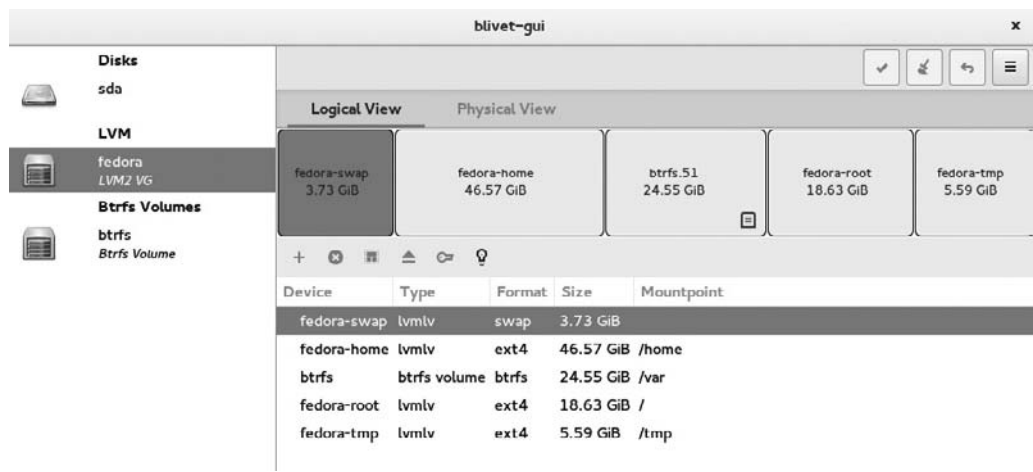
blivet-gui

×

Disks

sda

LVM

fedora
LVM2 VG

Btrfs Volumes

btrfs
Btrfs Volume

Logical View

Physical View

fedora-swap
3.73 GiB

fedora-home
46.57 GiB

btrfs.51
24.55 GiB

fedora-root
18.63 GiB

fedora-tmp
5.59 GiB

| Device | Type | Format | Size | Mountpoint |
|---|---|---|---|---|
| fedora-swap | lvmlv | swap | 3.73 GiB | |
| fedora-home | lvmlv | ext4 | 46.57 GiB | /home |
| btrfs | btrfs volume | btrfs | 24.55 GiB | /var |
| fedora-root | lvmlv | ext4 | 18.63 GiB | / |
| fedora-tmp | lvmlv | ext4 | 5.59 GiB | /tmp |